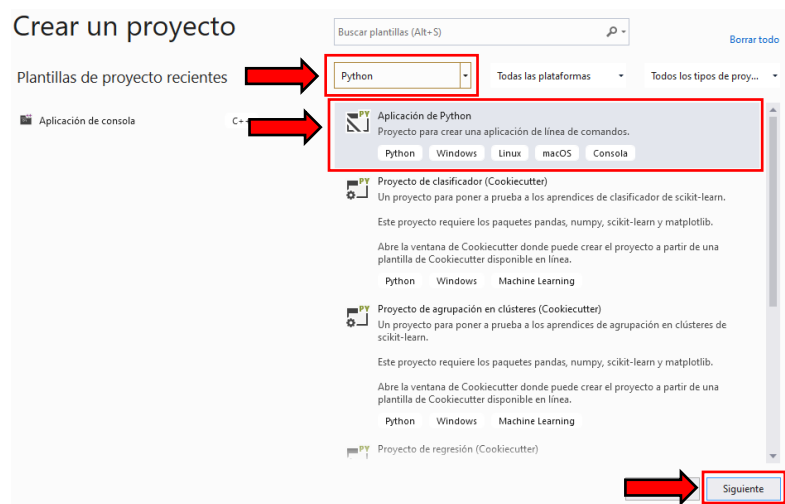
Crear un proyecto

Buscar plantillas (Alt+S)

Borrar todo

Plantillas de proyecto recientes

Python

Todas las plataformas

Todos los tipos de proy...

Aplicación de consola

C+

Aplicación de Python

Proyecto para crear una aplicación de línea de comandos.

Python Windows Linux macOS Consola

Proyecto de clasificador (Cookiecutter)

Un proyecto para poner a prueba a los aprendices de clasificador de scikit-learn.

Este proyecto requiere los paquetes pandas, numpy, scikit-learn y matplotlib.

Abre la ventana de Cookiecutter donde puede crear el proyecto a partir de una plantilla de Cookiecutter disponible en línea.

Python Windows Machine Learning

Proyecto de agrupación en clústeres (Cookiecutter)

Un proyecto para poner a prueba a los aprendices de agrupación en clústeres de scikit-learn.

Este proyecto requiere los paquetes pandas, numpy, scikit-learn y matplotlib.

Abre la ventana de Cookiecutter donde puede crear el proyecto a partir de una plantilla de Cookiecutter disponible en línea.

Python Windows Machine Learning

Proyecto de regresión (Cookiecutter)

Siguiente